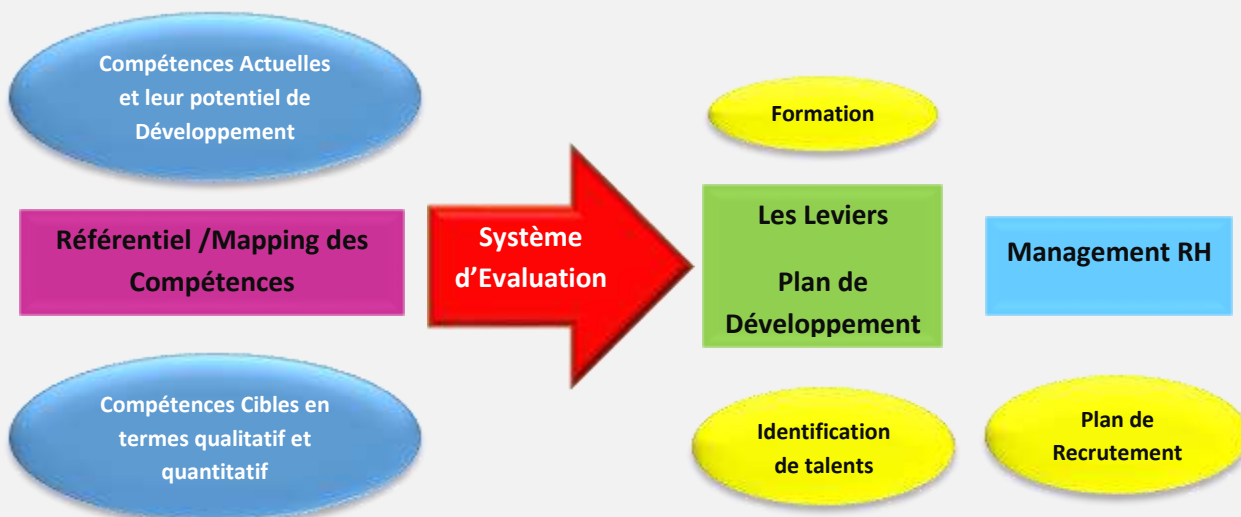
Compétences Actuelles et leur potentiel de Développement

Référentiel /Mapping des Compétences

Compétences Cibles en termes qualitatif et quantitatif

Système d'Evaluation

Formation

Les Leviers

Plan de Développement

Identification de talents

Management RH

Plan de Recrutement